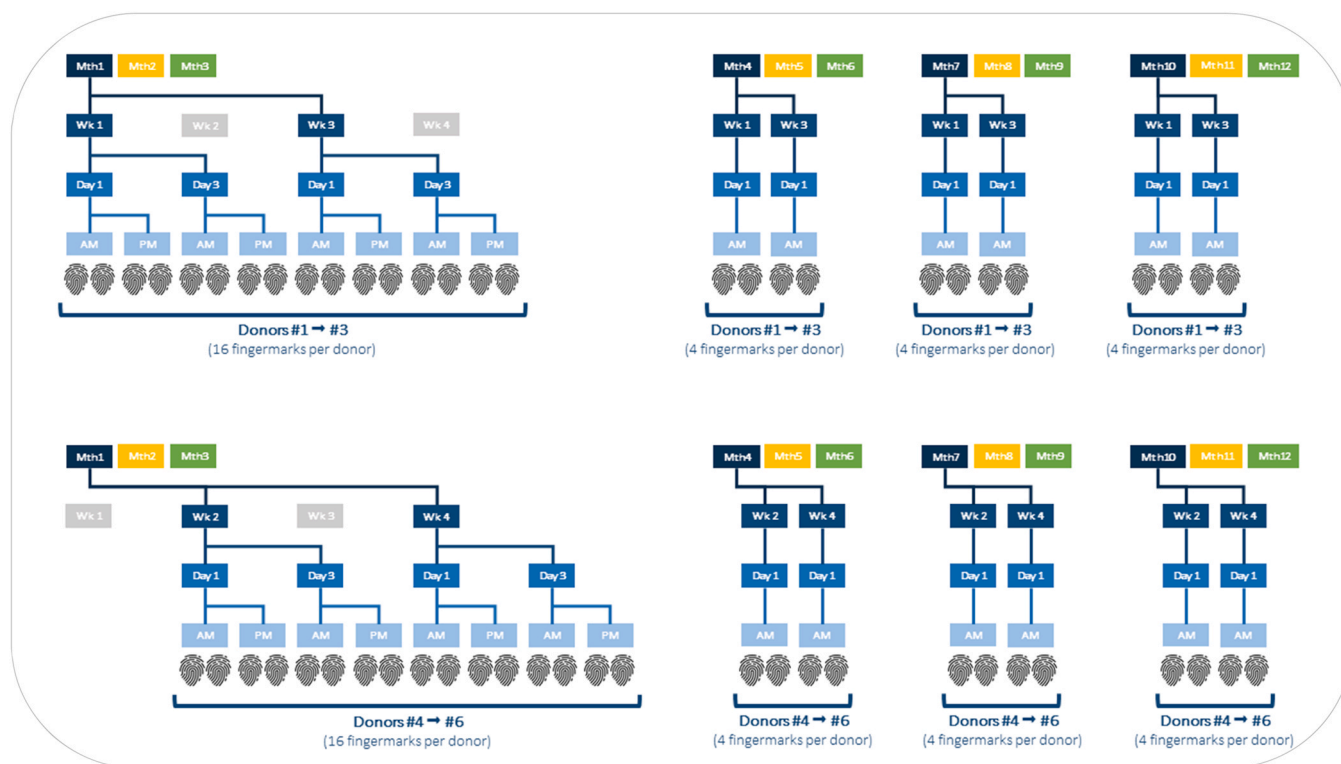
Mth1 Mth2 Mth3

Wk 1 Wk 2 Wk 3 Wk 4

Day 1 Day 3 Day 1 Day 3

AM PM AM PM AM PM AM PM

Donors #1 ➞ #3
(16 fingermarks per donor)

Mth4 Mth5 Mth6

Wk 1 Wk 3

Day 1 Day 1

AM AM

Donors #1 ➞ #3
(4 fingermarks per donor)

Mth7 Mth8 Mth9

Wk 1 Wk 3

Day 1 Day 1

AM AM

Donors #1 ➞ #3
(4 fingermarks per donor)

Mth10 Mth11 Mth12

Wk 1 Wk 3

Day 1 Day 1

AM AM

Donors #1 ➞ #3
(4 fingermarks per donor)

Mth1 Mth2 Mth3

Wk 1 Wk 2 Wk 3 Wk 4

Day 1 Day 3 Day 1 Day 3

AM PM AM PM AM PM AM PM

Donors #4 ➞ #6
(16 fingermarks per donor)

Mth4 Mth5 Mth6

Wk 2 Wk 4

Day 1 Day 1

AM AM

Donors #4 ➞ #6
(4 fingermarks per donor)

Mth7 Mth8 Mth9

Wk 2 Wk 4

Day 1 Day 1

AM AM

Donors #4 ➞ #6
(4 fingermarks per donor)

Mth10 Mth11 Mth12

Wk 2 Wk 4

Day 1 Day 1

AM AM

Donors #4 ➞ #6
(4 fingermarks per donor)